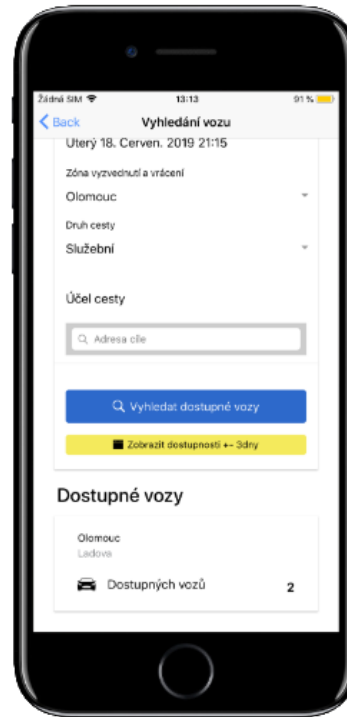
Žádná SIM 13:13 91 %

< Back Vyhledání vozu

Úterý 18. Červen. 2019 21:15

Zóna vyzvednutí a vrácení

Olomouc

Druh cesty

Služební

Účel cesty

Adresa cíle

Vyhledat dostupné vozy

Zobrazit dostupnosti +- 3dny

Dostupné vozy

Olomouc

Ladova

Dostupných vozů 2